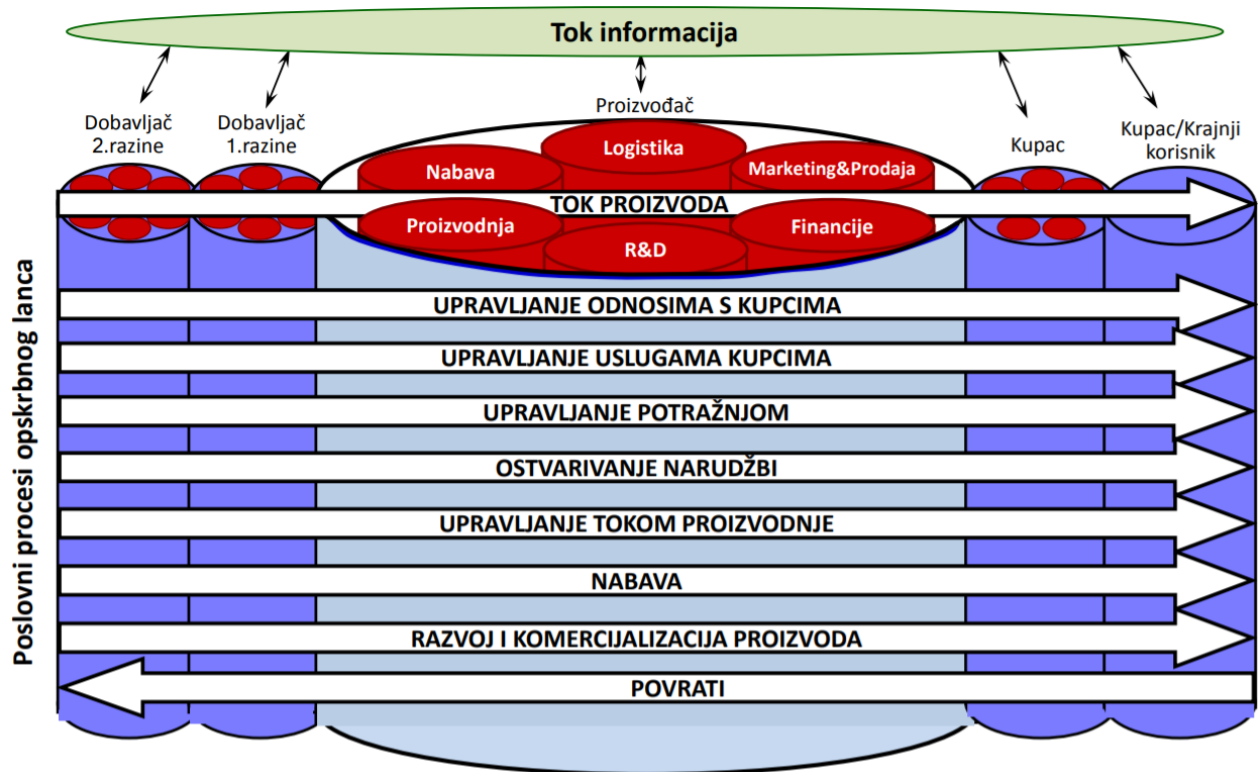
Tok informacija

Dobavljač 2.razine

Dobavljač 1.razine

Proizvođač

Kupac

Kupac/Krajnji korisnik

Logistika

Nabava

Marketing&Prodaja

Proizvodnja

Financije

R&D

TOK PROIZVODA

Poslovni procesi opskrbnog lanca

UPRAVLJANJE ODNOSIMA S KUPCIMA

UPRAVLJANJE USLUGAMA KUPCIMA

UPRAVLJANJE POTRAŽNJOM

OSTVARIVANJE NARUDŽBI

UPRAVLJANJE TOKOM PROIZVODNJE

NABAVA

RAZVOJ I KOMERCIJALIZACIJA PROIZVODA

POVRATI